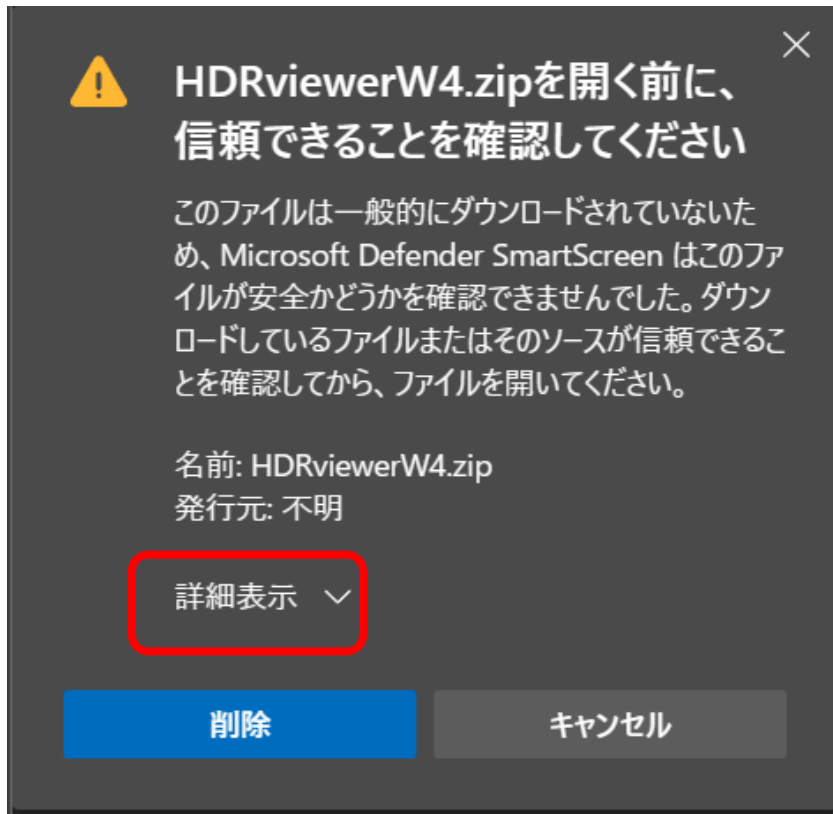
HDRviewerW4.zipを開く前に、信頼できることを確認してください

このファイルは一般的にダウンロードされていないため、Microsoft Defender SmartScreen はこのファイルが安全かどうかを確認できませんでした。ダウンロードしているファイルまたはそのソースが信頼できることを確認してから、ファイルを開いてください。

名前: HDRviewerW4.zip
発行元: 不明

詳細表示

削除

キャンセル